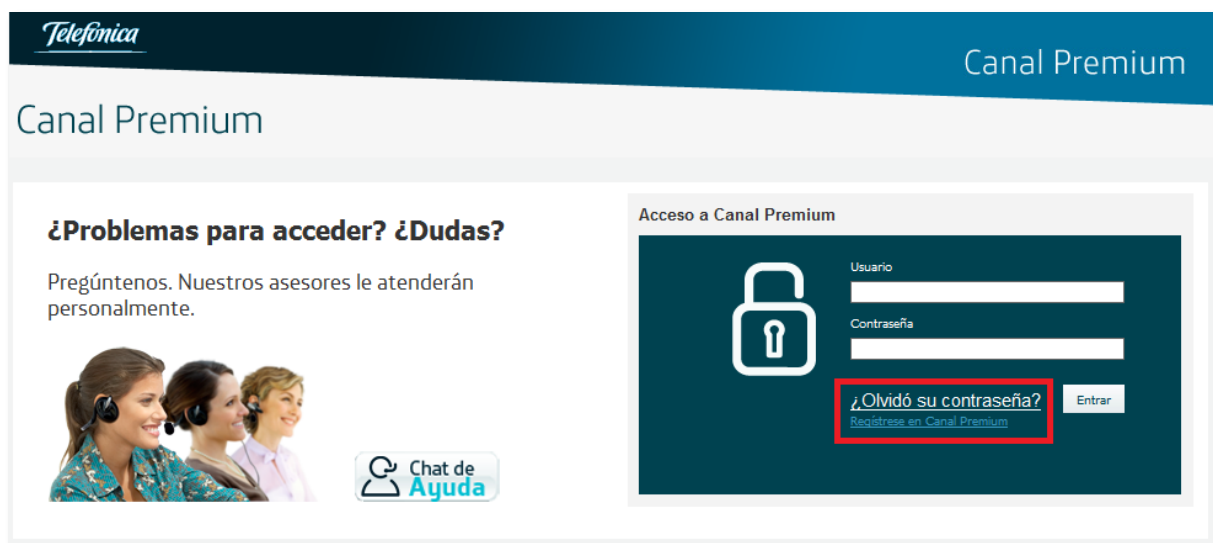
Telefónica

Canal Premium

Canal Premium

¿Problemas para acceder? ¿Dudas?

Pregúntenos. Nuestros asesores le atenderán personalmente.

Chat de Ayuda

Acceso a Canal Premium

Usuario

Contraseña

¿Olvidó su contraseña?

Regístrese en Canal Premium

Entrar